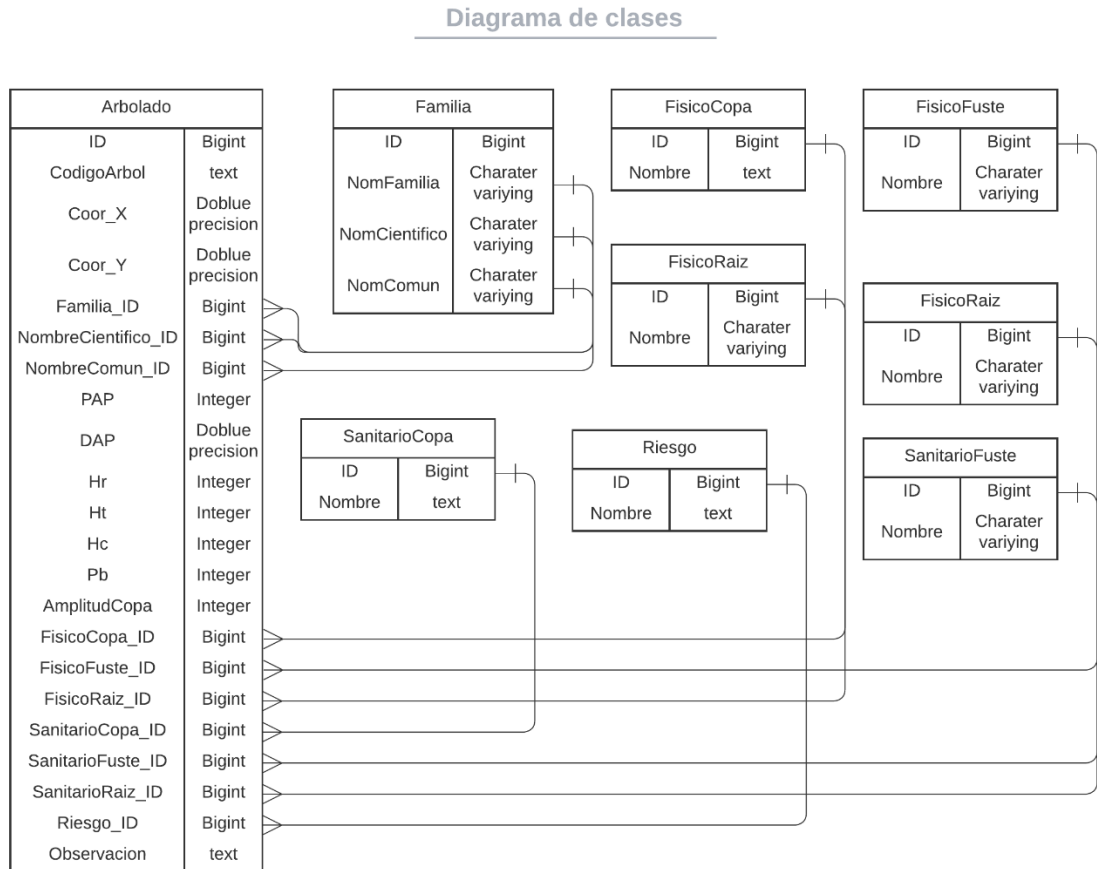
Diagrama de clases

| Arbolado | |
|---|---|
| ID | Bigint |
| CodigoArbol | text |
| Coor_X | Doblue precision |
| Coor_Y | Doblue precision |
| Familia_ID | Bigint |
| NombreCientifico_ID | Bigint |
| NombreComun_ID | Bigint |
| PAP | Integer |
| DAP | Doblue precision |
| Hr | Integer |
| Ht | Integer |
| Hc | Integer |
| Pb | Integer |
| AmplitudCopa | Integer |
| FisicoCopa_ID | Bigint |
| FisicoFuste_ID | Bigint |
| FisicoRaiz_ID | Bigint |
| SanitarioCopa_ID | Bigint |
| SanitarioFuste_ID | Bigint |
| SanitarioRaiz_ID | Bigint |
| Riesgo_ID | Bigint |
| Observacion | text |

| Familia | |
|---|---|
| ID | Bigint |
| NomFamilia | Charater variying |
| NomCientifico | Charater variying |
| NomComun | Charater variying |

| FisicoCopa | |
|---|---|
| ID | Bigint |
| Nombre | text |

| FisicoFuste | |
|---|---|
| ID | Bigint |
| Nombre | Charater variying |

| FisicoRaiz | |
|---|---|
| ID | Bigint |
| Nombre | Charater variying |

| FisicoRaiz | |
|---|---|
| ID | Bigint |
| Nombre | Charater variying |

| SanitarioCopa | |
|---|---|
| ID | Bigint |
| Nombre | text |

| Riesgo | |
|---|---|
| ID | Bigint |
| Nombre | text |

| SanitarioFuste | |
|---|---|
| ID | Bigint |
| Nombre | Charater variying |